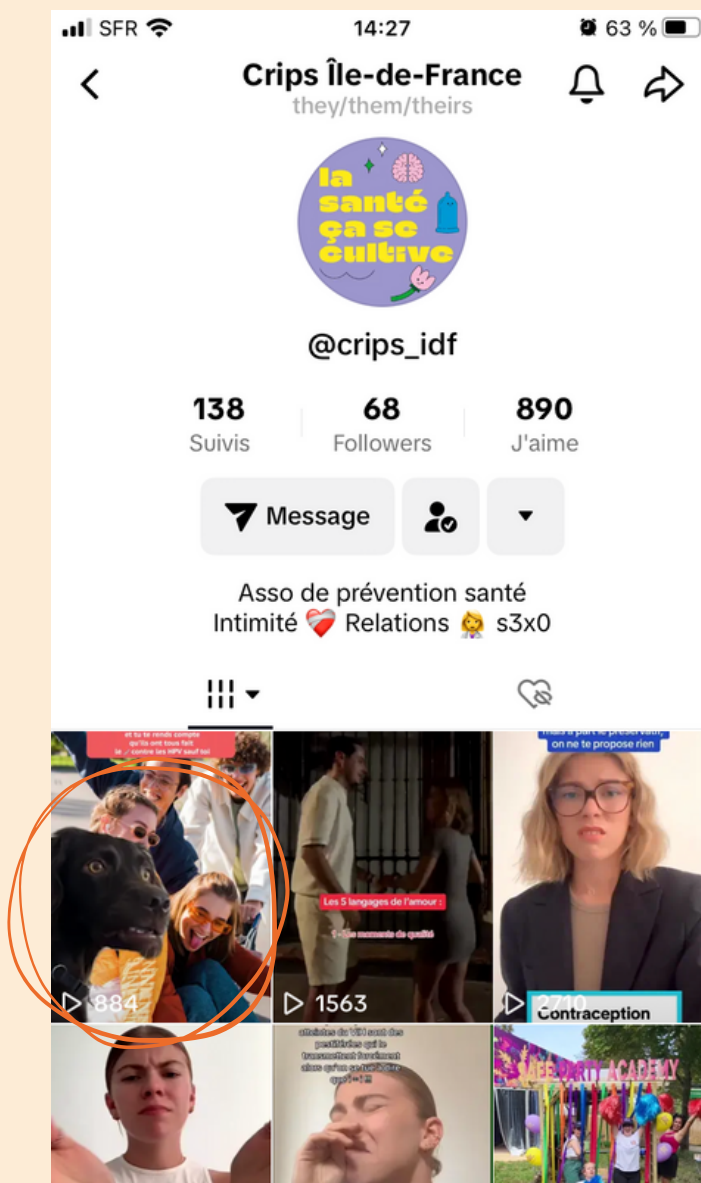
SFR 14:27 63 %

Crips Île-de-France
they/them/theirs

la santé ça se cultive

@crips_idf

138 Suivis
68 Followers
890 J'aime

Message

Asso de prévention santé
Intimité ❤️‍🩹 Relations 👩‍🔬 s3x0

et tu te rends compte qu'ils ont tous fait le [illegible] contre les HPV sauf toi
884

Les 5 langages de l'amour :
1 - Les moments de qualité
1563

mais à part le préservatif, on ne te propose rien
2710
Contraception

atteintes du VIH sont des pestiférées qui le transmettent forcément alors qu'on se tue à dire que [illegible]

SAFE PARTY ACADEMY